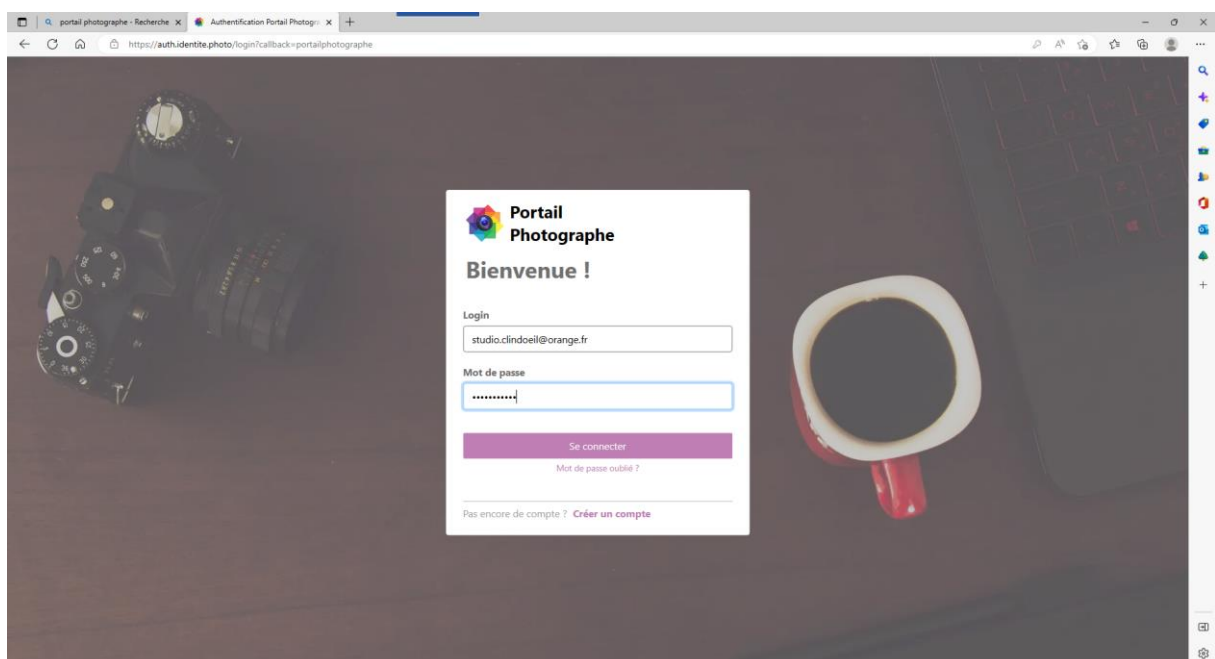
portail photographe - Recherche ×
Authentification Portail Photogra ×
+

https://auth.identite.photo/login?callback=portailphotographe

Portail Photographe

Bienvenue !

Login

studio.clindoeil@orange.fr

Mot de passe

••••••••••••

Se connecter

Mot de passe oublié ?

Pas encore de compte ? Créer un compte